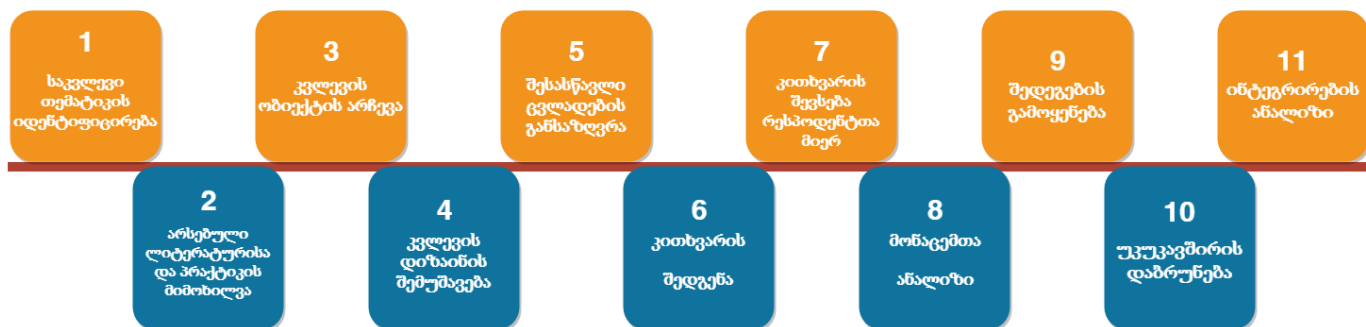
1
საკვლევი თემატიკის იდენტიფიცირება

3
კვლევის ობიექტის არჩევა

5
შესასწავლი ცვლადების განსაზღვრა

7
კითხვარის შევსება რესპოდენტთა მიერ

9
შედეგების გამოყენება

11
ინტეგრირების ანალიზი

2
არსებული ლიტერატურისა და პრაქტიკის მიმოხილვა

4
კვლევის დიზაინის შემუშავება

6
კითხვარის

შედგენა

8
მონაცემთა

ანალიზი

10
უკუკავშირის დაბრუნება